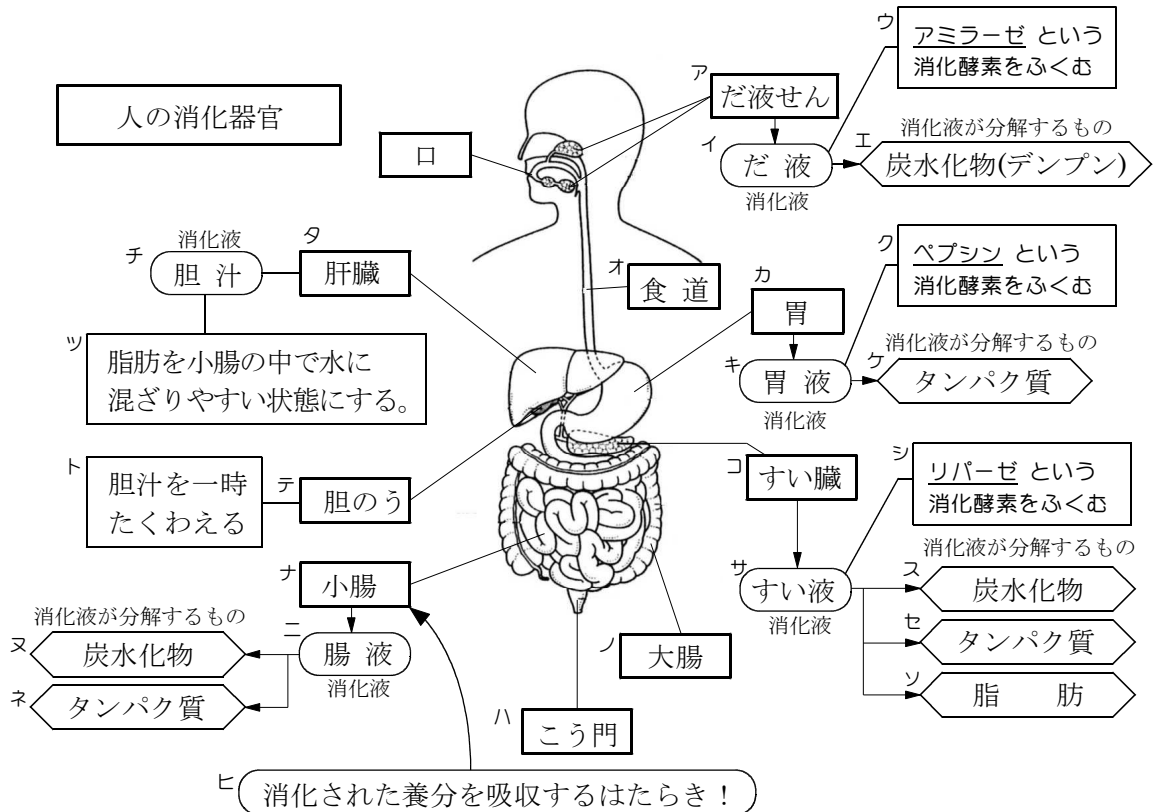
人の消化器官

ア だ液せん

ウ アミラーゼ という 消化酵素をふくむ

口

イ だ液
消化液

消化液が分解するもの
エ 炭水化物(デンプン)

オ 食道

カ 胃

ク ペプシン という 消化酵素をふくむ

キ 胃液
消化液

消化液が分解するもの
ケ タンパク質

消化液
チ 胆汁

タ 肝臓

ツ 脂肪を小腸の中で水に混ざりやすい状態にする。

ト 胆汁を一時たくわえる

テ 胆のう

コ すい臓

シ リパーゼ という 消化酵素をふくむ

サ すい液
消化液

消化液が分解するもの
ス 炭水化物
セ タンパク質
ソ 脂肪

ナ 小腸

ニ 腸液
消化液

消化液が分解するもの
ヌ 炭水化物
ネ タンパク質

ノ 大腸

ハ こう門

ヒ 消化された養分を吸収するはたらき！